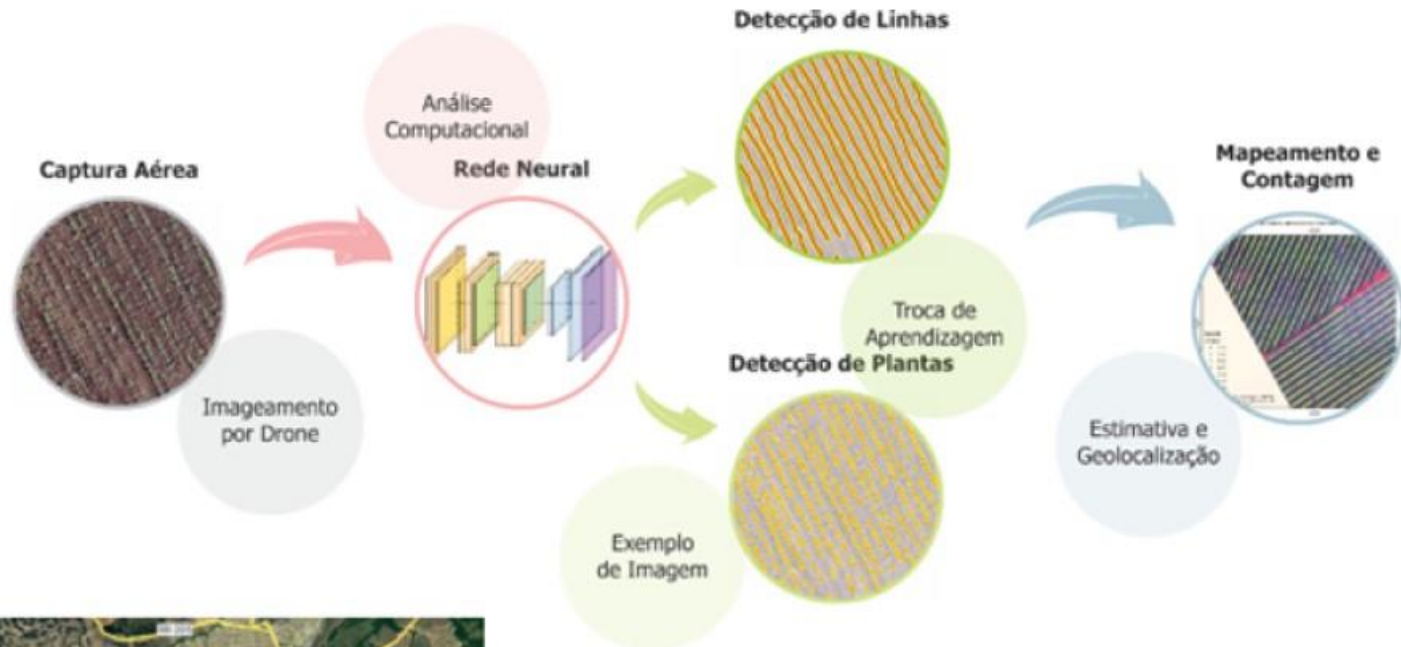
Captura Aérea

Imageamento por Drone

Análise Computacional

Rede Neural

Detecção de Linhas

Troca de Aprendizagem

Detecção de Plantas

Exemplo de Imagem

Mapeamento e Contagem

Estimativa e Geolocalização